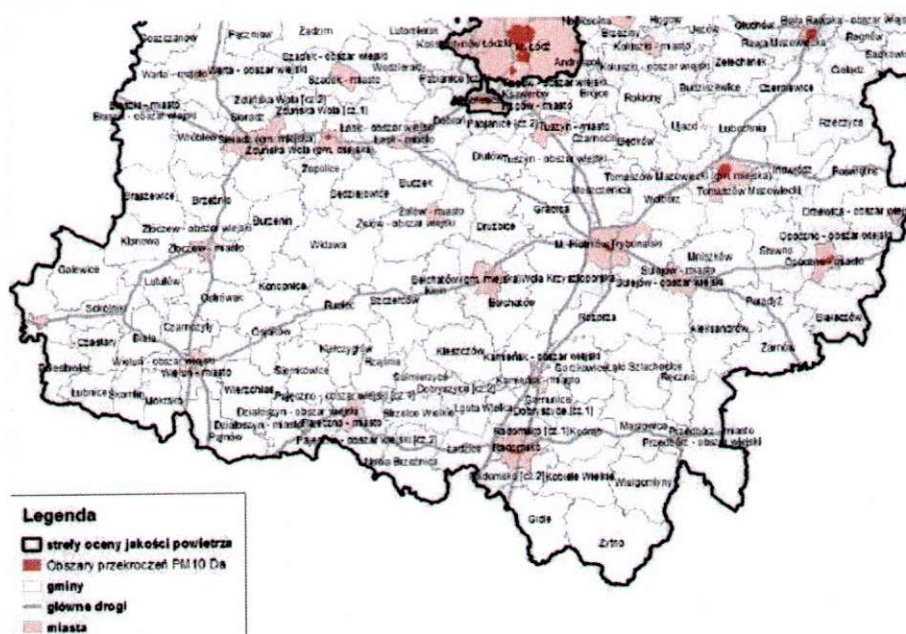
Poddębice
Pęczniew
Zadzim
Lutomiersk
Konstantynów Łódzki
M. Łódź
Andrespol
Nowosolna
Brzeziny
Rogów
Jeżów
Głuchów
Biała Rawska - obszar wiejski
Rawa Mazowiecka
Regnów
Sadkowice
Koluszki - miasto
Koluszki - obszar wiejski
Żelechlinek
Cielądz
Warta - miasto
Warta - obszar wiejski
Szadek - obszar wiejski
Szadek - miasto
Wodzierady
Pabianice
Ksawerów
Brójce
Rokiciny
Budziszewice
Czerniewice
Błaszki - miasto
Błaszki - obszar wiejski
Zduńska Wola (cz. 2)
Zduńska Wola (cz. 1)
Sieradz
Wróblew
Sieradz (gm. miejska)
Zduńska Wola (gm. miejska)
Łask - obszar wiejski
Łask - miasto
Dobroń
Pabianice (cz. 2)
Tuszyn - miasto
Czarnocin
Będków
Ujazd
Lubochnia
Rzeczyca
Dłutów
Tuszyn - obszar wiejski
Zapolice
Sędziejowice
Buczek
Moszczenica
Wolbórz
Tomaszów Mazowiecki (gm. miejska)
Tomaszów Mazowiecki
Inowłódz
Poświętne
Brąszewice
Brzeźnio
Złoczew - obszar wiejski
Klonowa
Złoczew - miasto
Burzenin
Widawa
Zelów - miasto
Zelów - obszar wiejski
Drużbice
Grabica
M. Piotrków Trybunalski
Mniszków
Sławno
Opoczno - obszar wiejski
Opoczno - miasto
Drzewica - obszar wiejski
Galewice
Lututów
Ostrówek
Konopnica
Rusiec
Szczerców
Bełchatów (gm. miejska)
Kluki
Wola Krzysztoporska
Bełchatów
Sulejów - miasto
Sulejów - obszar wiejski
Paradyż
Rozprza
Aleksandrów
Białaczów
Sokolniki
Czastary
Biała
Czarnożyły
Osjaków
Wieluń - obszar wiejski
Wieluń - miasto
Mokrsko
Skomlin
Lubnice
Bolesławiec
Kiełczygłów
Rząśnia
Siemkowice
Pątnów
Wierzchlas
Działoszyn - obszar wiejski
Działoszyn - miasto
Pajęczno - obszar wiejski (cz. 1)
Pajęczno - miasto
Pajęczno - obszar wiejski (cz. 2)
Sulmierzyce
Strzelce Wielkie
Kleszczów
Dobryszyce (cz. 2)
Lgota Wielka
Dobryszyce (cz. 1)
Kamieńsk - obszar wiejski
Kamieńsk - miasto
Gorzkowice
Łęki Szlacheckie
Ręczno
Żarnów
Gomunice
Radomsko (cz. 1)
Kodrąb
Masłowice
Przedbórz - miasto
Przedbórz - obszar wiejski
Nowa Brzeźnica
Ładzice
Radomsko
Radomsko (cz. 2)
Kobiele Wielkie
Wielgomłyny
Gidle
Żytno
Legenda
strefy oceny jakości powietrza
Obszary przekroczeń PM10 Da
gminy
główne drogi
miasta